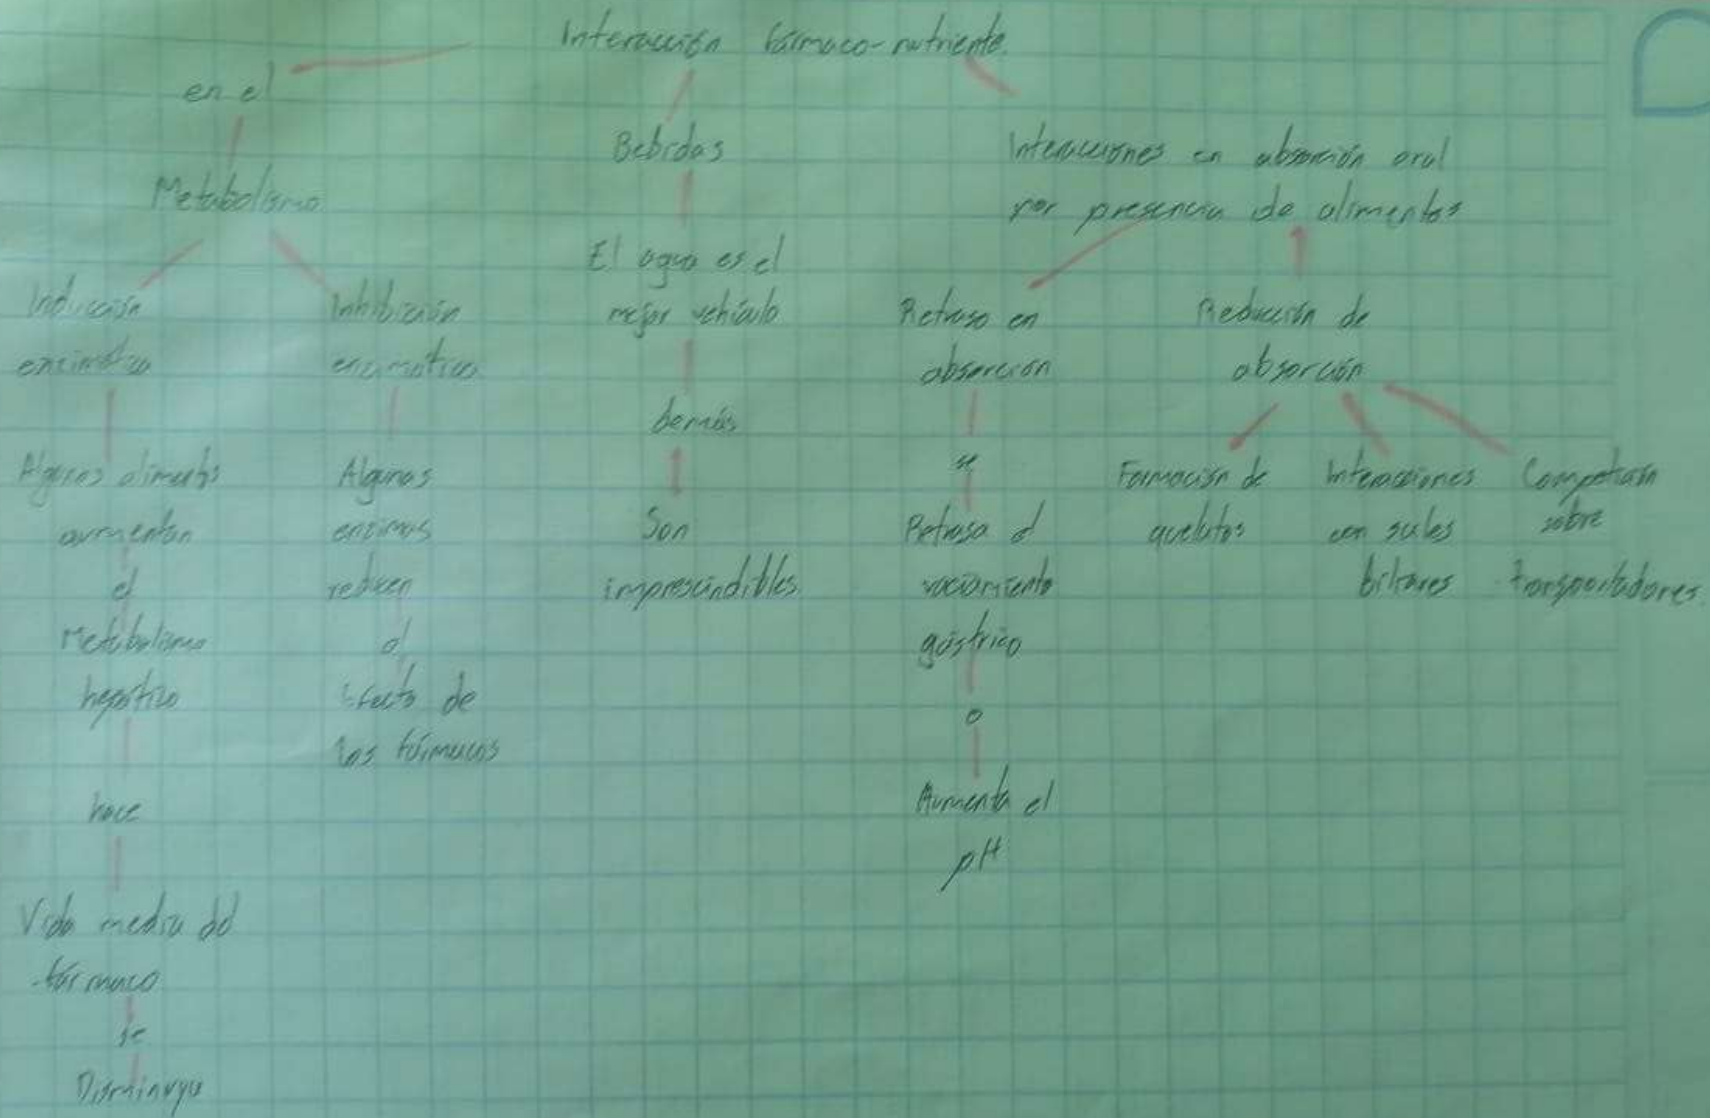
Interacción fármaco-nutriente

en el

Metabolismo

Inducción enzimática

Algunos alimentos aumentan el metabolismo hepático

hace

Vida media del fármaco

se

Disminuya

Inhibición enzimática

Algunos enzimas reducen el efecto de los fármacos

Bebidas

El agua es el mejor vehículo

demás

Son imprescindibles

Interacciones en absorción oral por presencia de alimentos

Retraso en absorción

se

Retrasa el vaciamiento gástrico

o

Aumenta el pH

Reducción de absorción

Formación de quelatos

Interacciones con sales biliares

Competición sobre transportadores